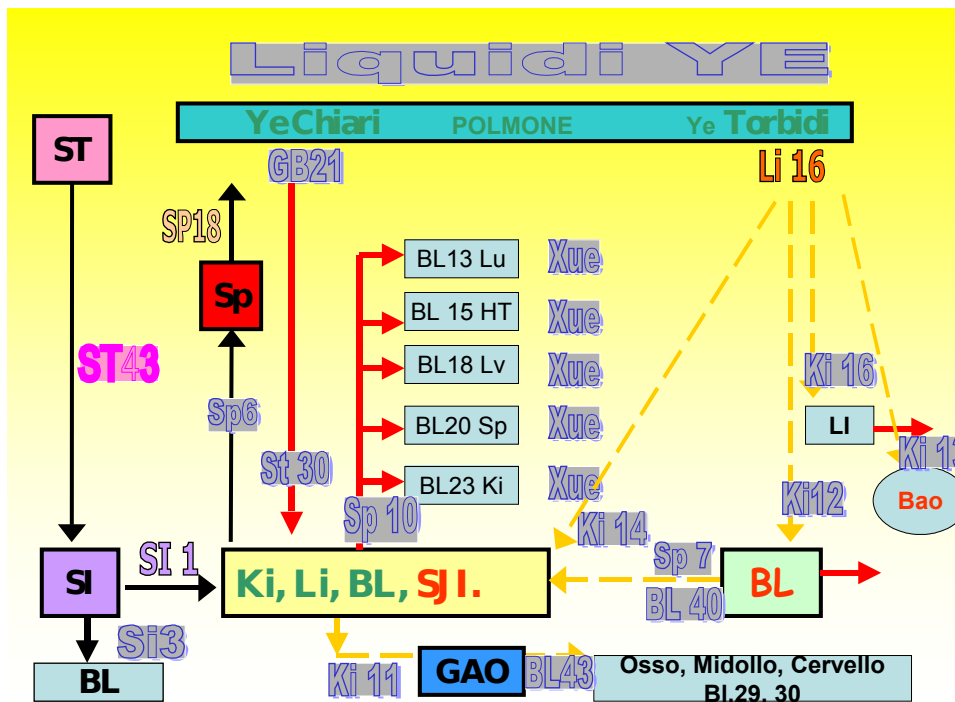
Liquidi YE

YeChiari POLMONE Ye Torbidi

ST

GB21

Li 16

SP18

Sp

BL13 Lu Xue

BL 15 HT Xue

BL18 Lv Xue

BL20 Sp Xue

BL23 Ki Xue

ST43

Sp6

Ki 16

LI

Ki 1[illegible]

St 30

Bao

Ki12

Sp 10

Ki 14

SI 1

SI

Sp 7

Ki, Li, BL, SJI.

BL

BL 40

Si3

BL

Ki 11

GAO

BL43

Osso, Midollo, Cervello Bl.29. 30